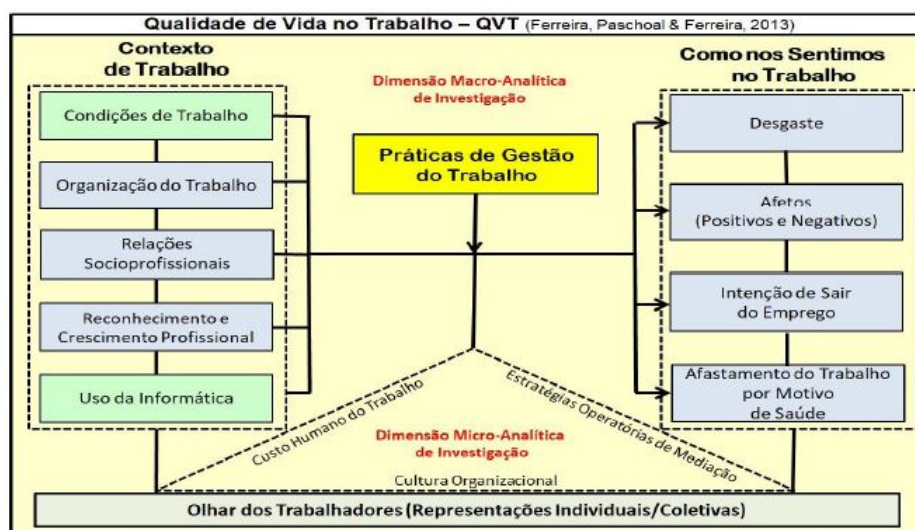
Qualidade de Vida no Trabalho – QVT (Ferreira, Paschoal & Ferreira, 2013)

Contexto de Trabalho

Condições de Trabalho

Organização do Trabalho

Relações Socioprofissionais

Reconhecimento e Crescimento Profissional

Uso da Informática

Dimensão Macro-Analítica de Investigação

Práticas de Gestão do Trabalho

Como nos Sentimos no Trabalho

Desgaste

Afetos (Positivos e Negativos)

Intenção de Sair do Emprego

Afastamento do Trabalho por Motivo de Saúde

Custo Humano do Trabalho

Estratégias Operatórias de Mediação

Dimensão Micro-Analítica de Investigação

Cultura Organizacional

Olhar dos Trabalhadores (Representações Individuais/Coletivas)